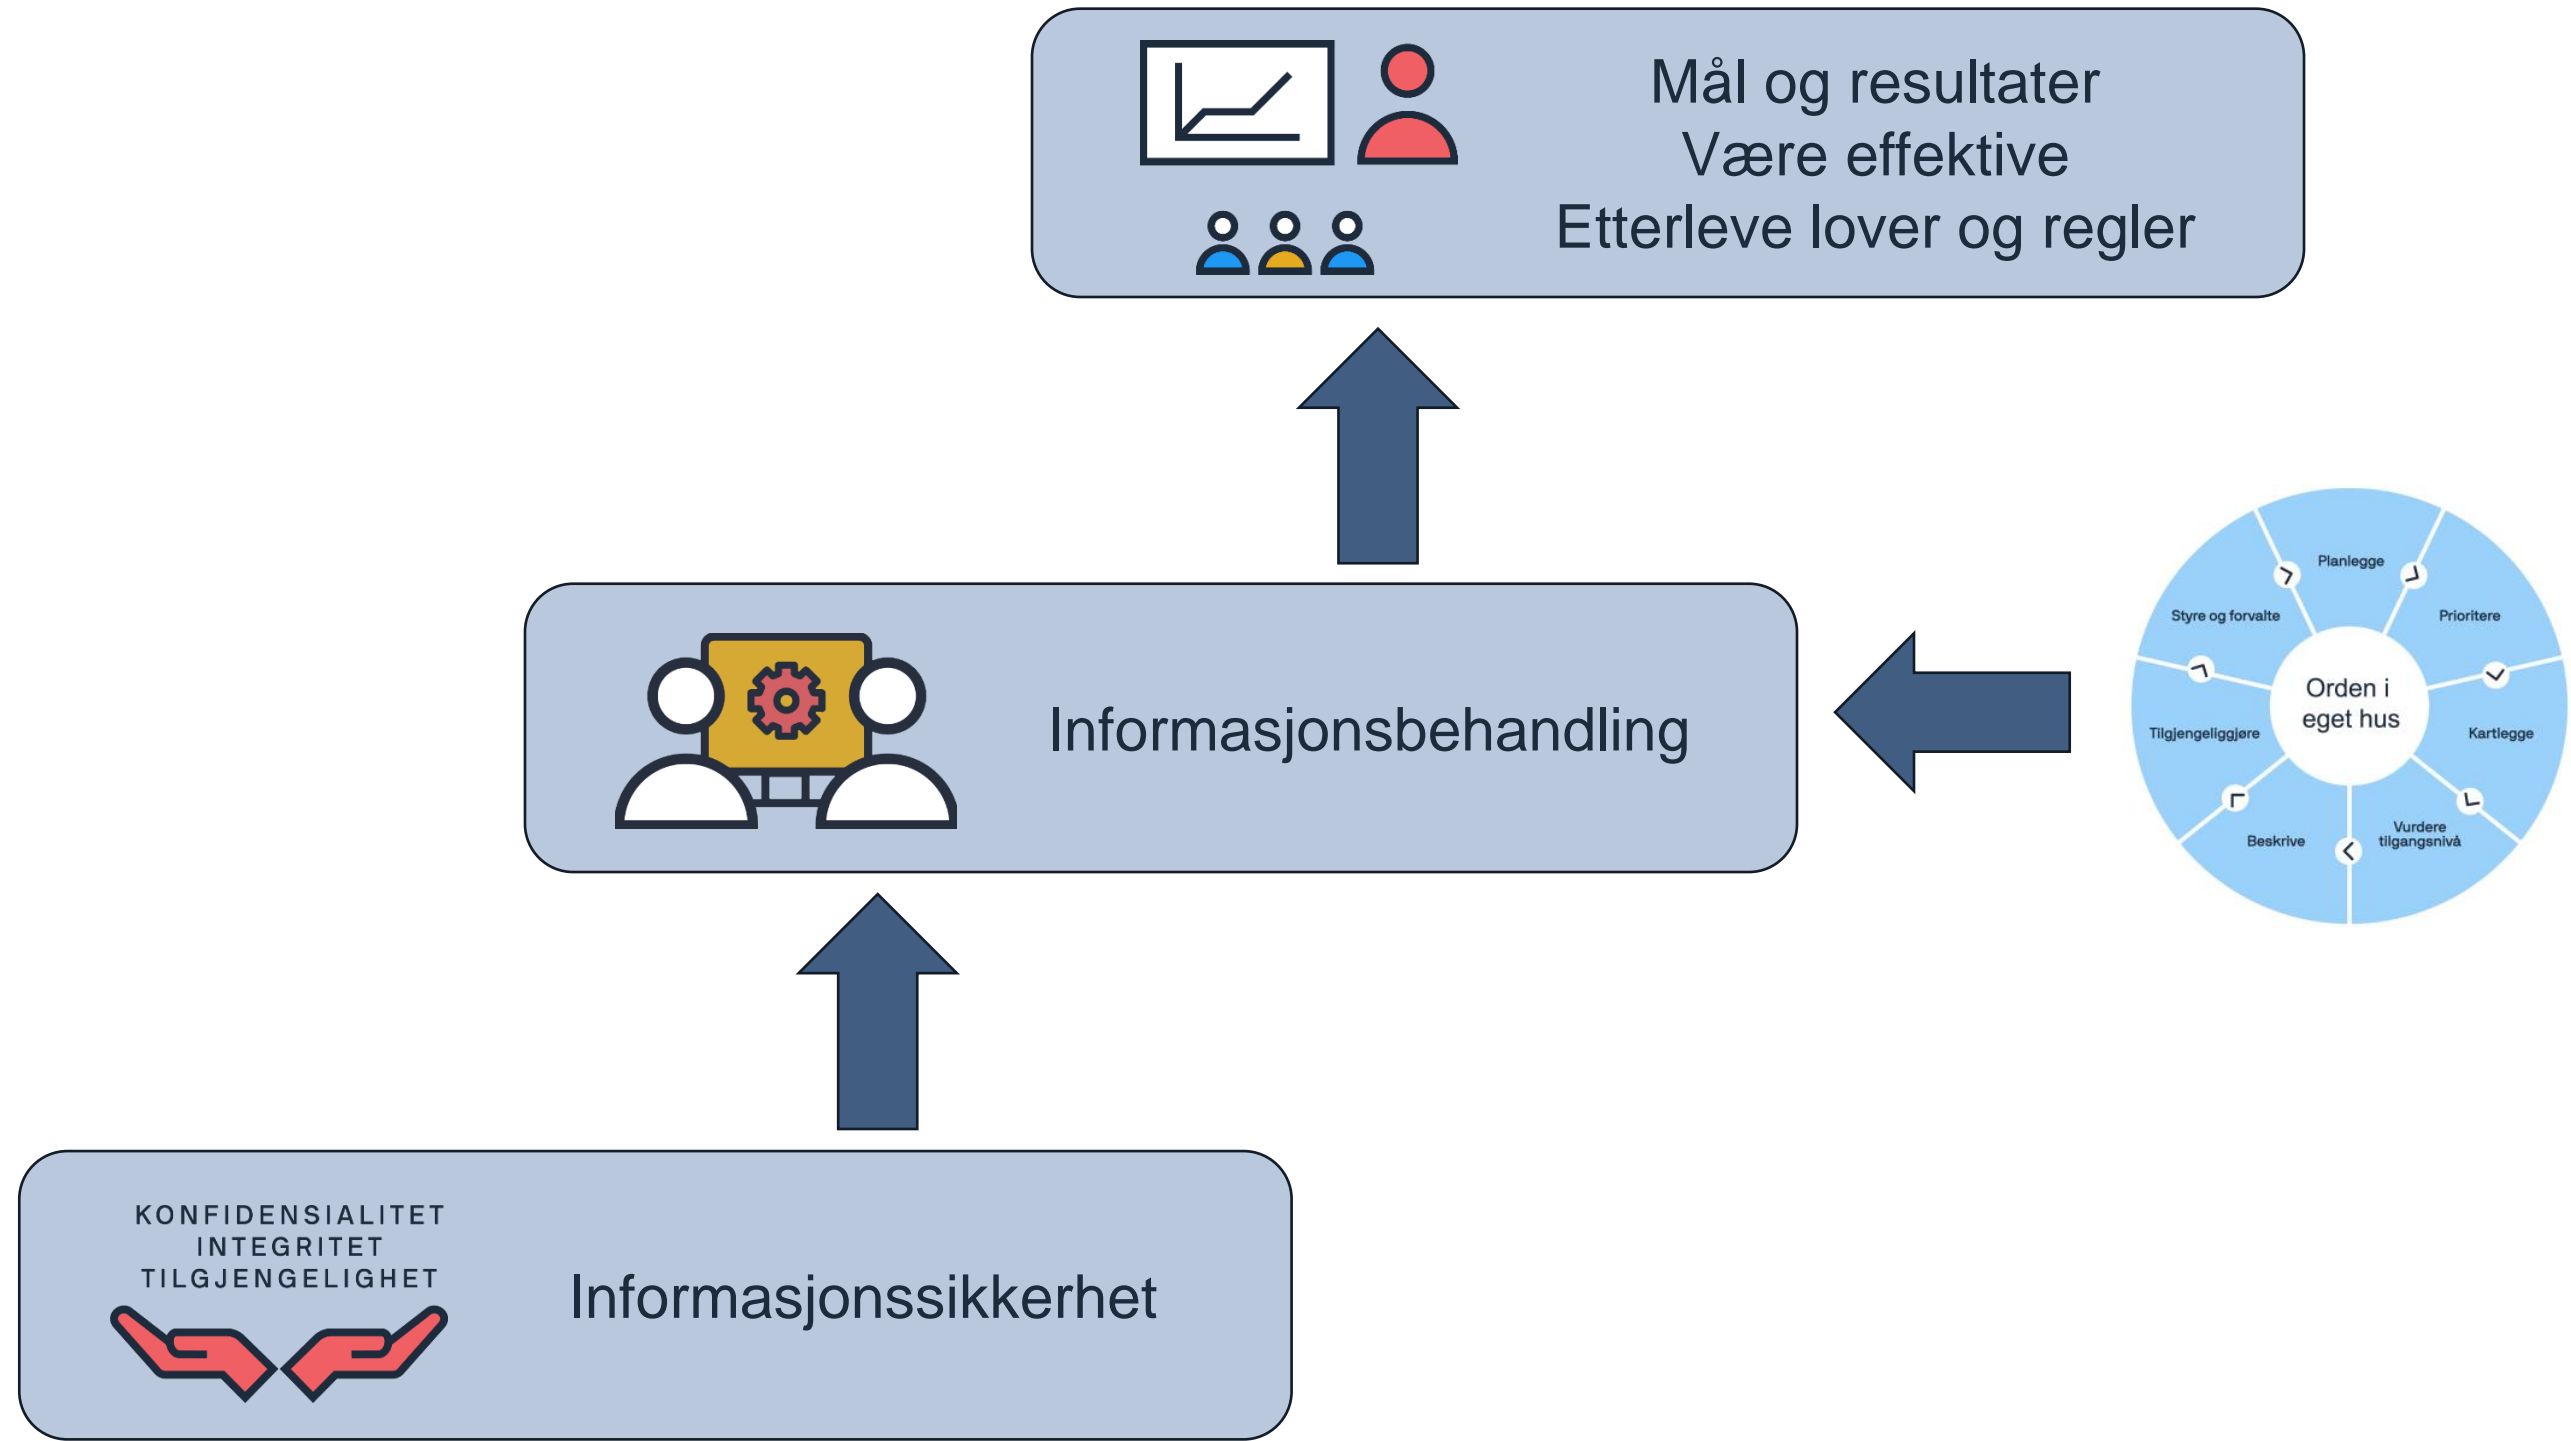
Mål og resultater
Være effektive
Etterleve lover og regler

Informasjonsbehandling

Planlegge
Prioritere
Kartlegge
Vurdere tilgangsnivå
Beskrive
Tilgjengeliggjøre
Styre og forvalte
Orden i eget hus

KONFIDENSIALITET
INTEGRITET
TILGJENGELIGHET

Informasjonssikkerhet